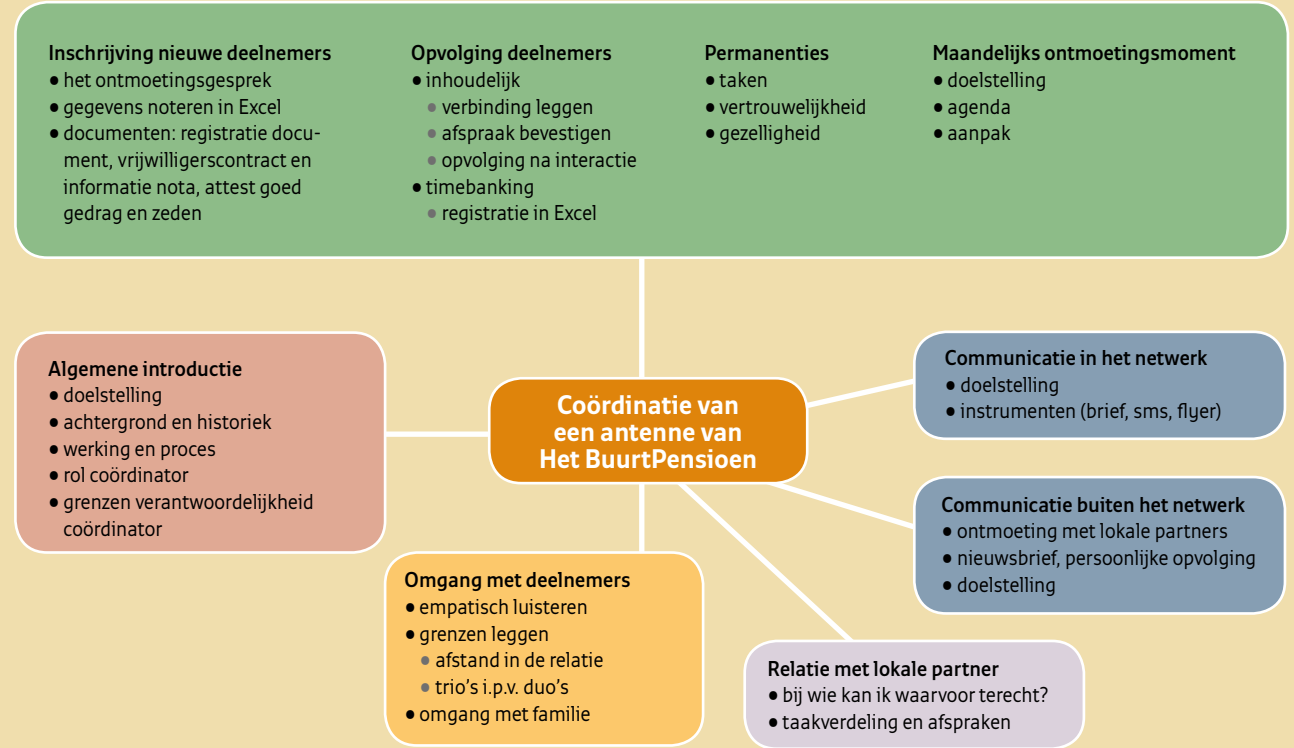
Inschrijving nieuwe deelnemers
- het ontmoetingsgesprek
- gegevens noteren in Excel
- documenten: registratie document, vrijwilligerscontract en informatie nota, attest goed gedrag en zeden

Opvolging deelnemers
- inhoudelijk
  - verbinding leggen
  - afspraak bevestigen
  - opvolging na interactie
- timebanking
  - registratie in Excel

Permanenties
- taken
- vertrouwelijkheid
- gezelligheid

Maandelijks ontmoetingsmoment
- doelstelling
- agenda
- aanpak

Algemene introductie
- doelstelling
- achtergrond en historiek
- werking en proces
- rol coördinator
- grenzen verantwoordelijkheid coördinator

Coördinatie van een antenne van Het BuurtPensioen

Communicatie in het netwerk
- doelstelling
- instrumenten (brief, sms, flyer)

Communicatie buiten het netwerk
- ontmoeting met lokale partners
- nieuwsbrief, persoonlijke opvolging
- doelstelling

Omgang met deelnemers
- empatisch luisteren
- grenzen leggen
  - afstand in de relatie
  - trio's i.p.v. duo's
- omgang met familie

Relatie met lokale partner
- bij wie kan ik waarvoor terecht?
- taakverdeling en afspraken